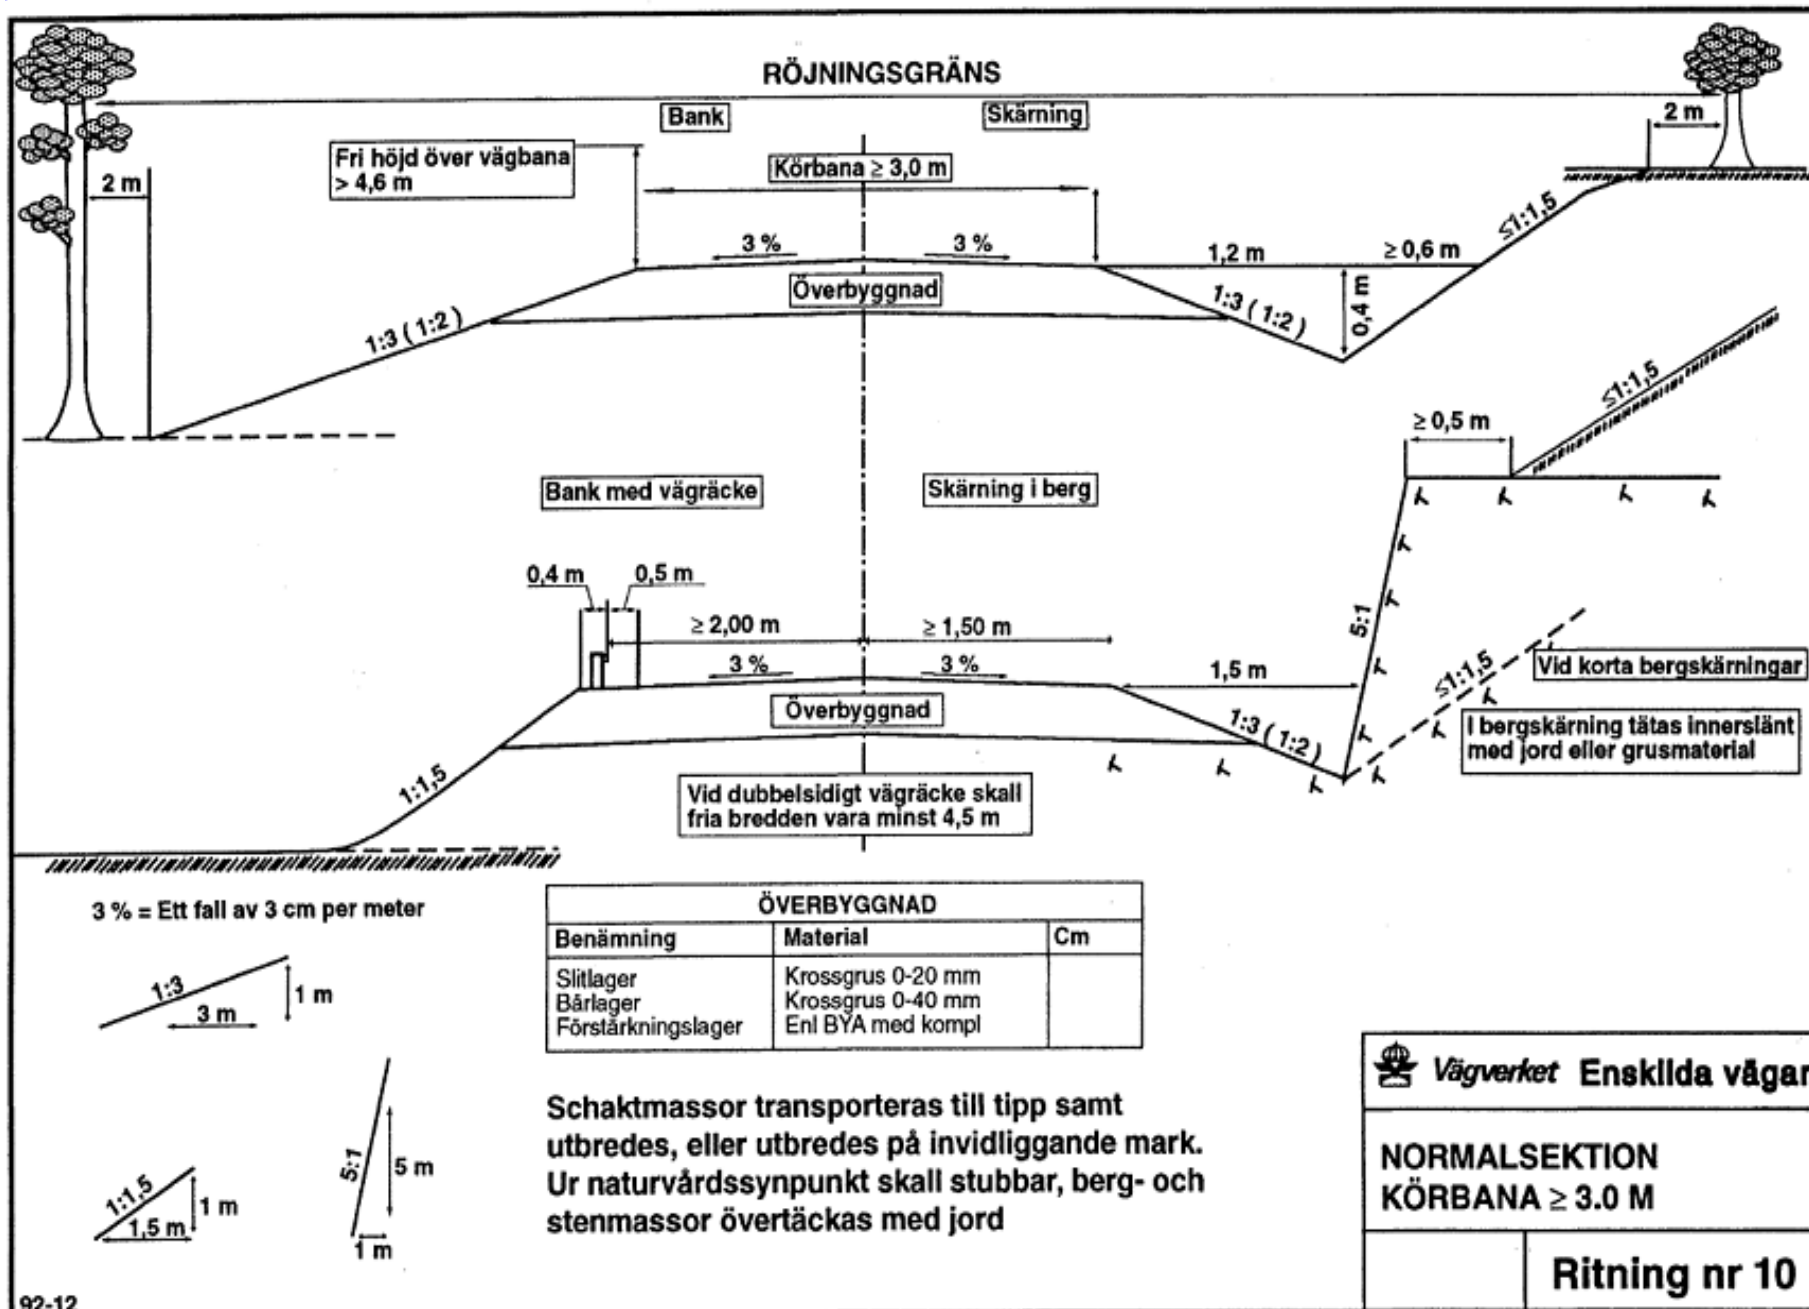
RÖJNINGSGRÄNS

Bank

Skärning

2 m

Fri höjd över vägbana > 4,6 m

2 m

Körbana ≥ 3,0 m

$\leq 1:1,5$

3 %

3 %

1,2 m

≥ 0,6 m

Överbyggnad

0,4 m

1:3 (1:2)

1:3 (1:2)

$\leq 1:1,5$

≥ 0,5 m

Bank med vägräcke

Skärning i berg

0,4 m

0,5 m

≥ 2,00 m

≥ 1,50 m

5:1

3 %

3 %

1,5 m

$\leq 1:1,5$

Vid korta bergskärningar

Överbyggnad

1:3 (1:2)

I bergskärning tätas innerslänt med jord eller grusmaterial

1:1,5

Vid dubbelsidigt vägräcke skall fria bredden vara minst 4,5 m

3 % = Ett fall av 3 cm per meter

| ÖVERBYGGNAD | | |
|---|---|---|
| Benämning | Material | Cm |
| Slitlager<br>Bärlager<br>Förstärkningslager | Krossgrus 0-20 mm<br>Krossgrus 0-40 mm<br>Enl BYA med kompl | |

1:3

3 m

1 m

Schaktmassor transporteras till tipp samt utbredes, eller utbredes på invidliggande mark. Ur naturvårdssynpunkt skall stubbar, berg- och stenmassor övertäckas med jord

1:1,5

1,5 m

1 m

5:1

5 m

1 m

Vägverket Enskilda vägar

NORMALSEKTION
KÖRBANA ≥ 3.0 M

Ritning nr 10

92-12